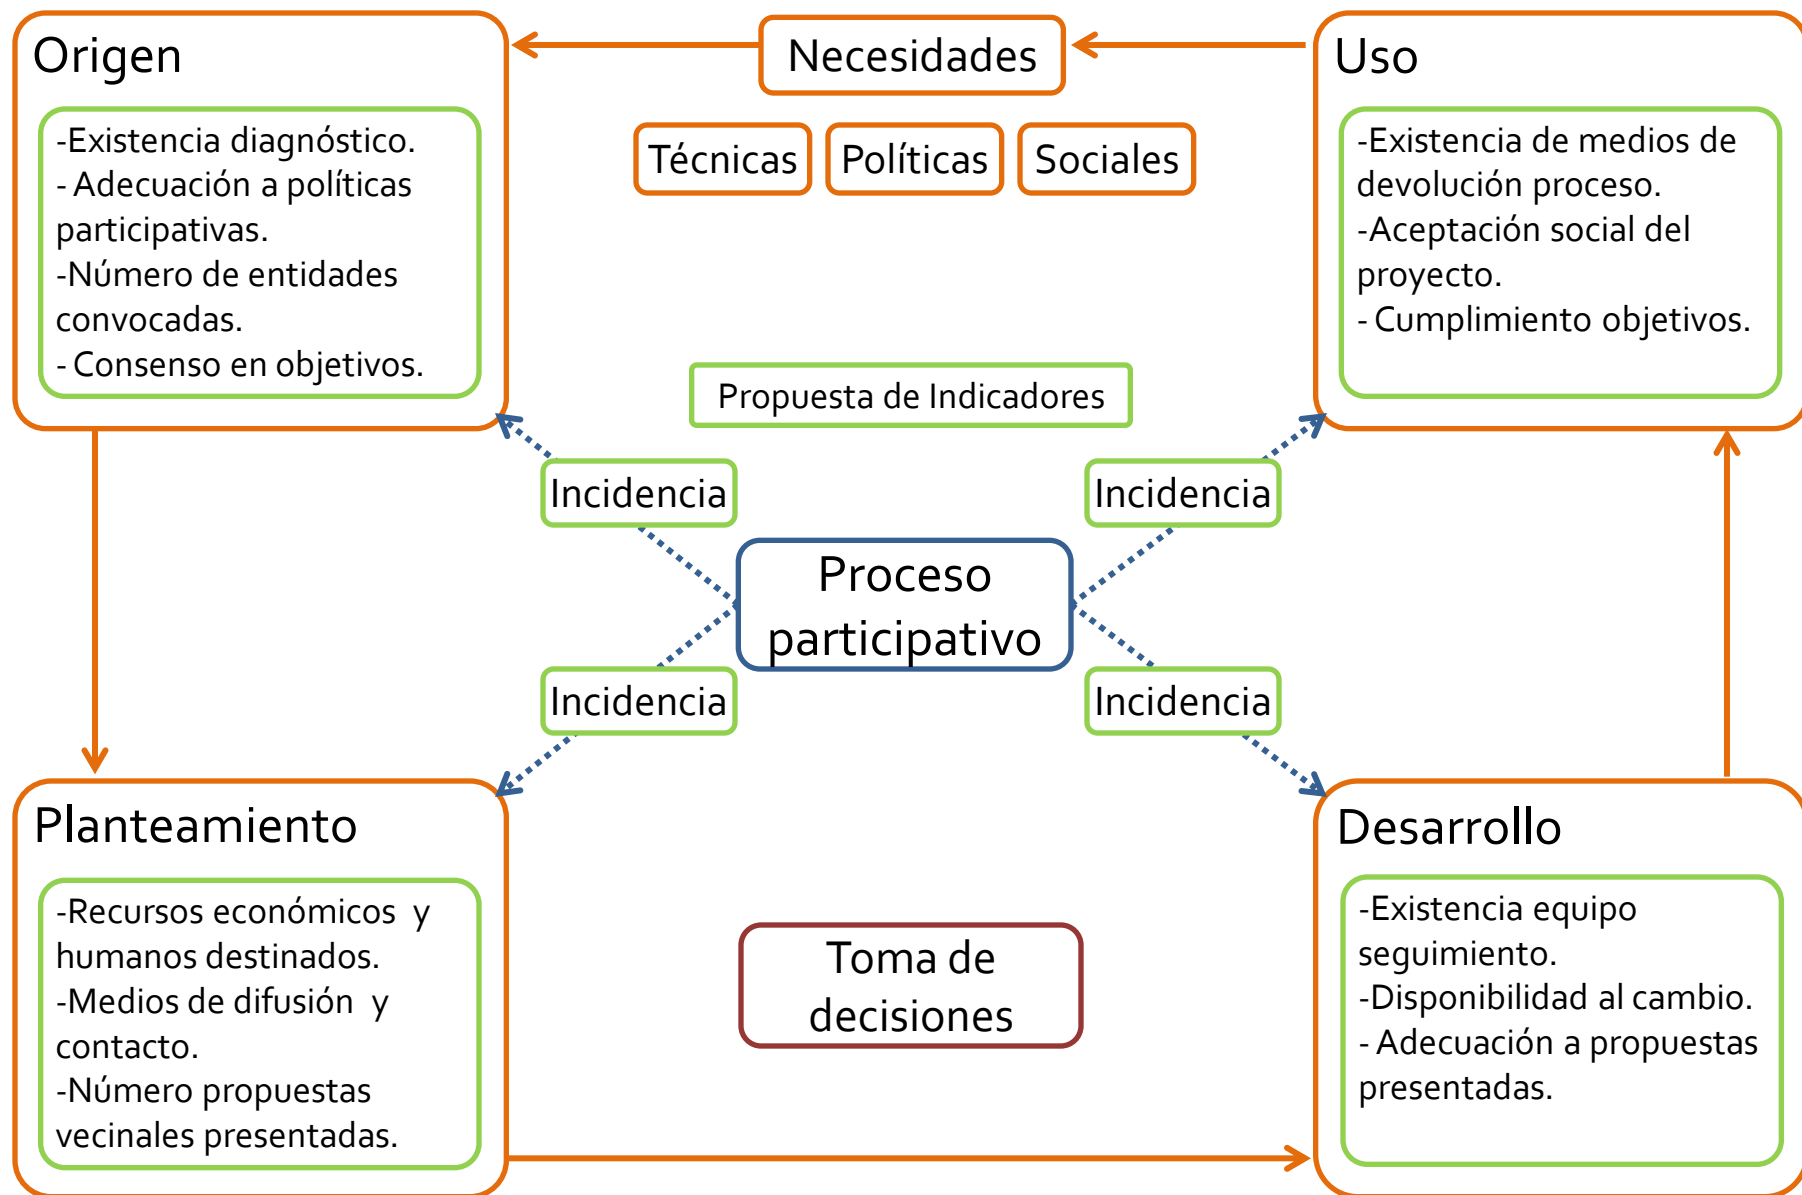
Origen

-Existencia diagnóstico.
- Adecuación a políticas participativas.
-Número de entidades convocadas.
- Consenso en objetivos.

Necesidades

Técnicas

Políticas

Sociales

Uso

-Existencia de medios de devolución proceso.
-Aceptación social del proyecto.
- Cumplimiento objetivos.

Propuesta de Indicadores

Incidencia

Incidencia

Proceso participativo

Incidencia

Incidencia

Planteamiento

-Recursos económicos y humanos destinados.
-Medios de difusión y contacto.
-Número propuestas vecinales presentadas.

Toma de decisiones

Desarrollo

-Existencia equipo seguimiento.
-Disponibilidad al cambio.
- Adecuación a propuestas presentadas.